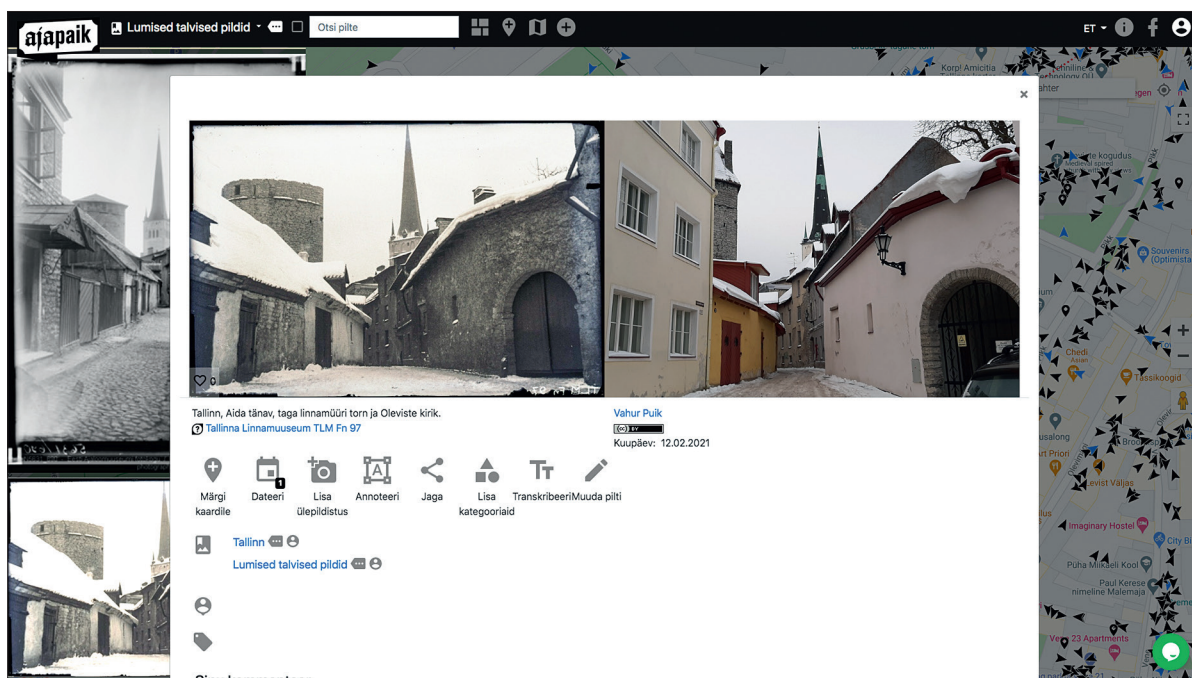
ajapaik Lumised talvised pildid Otsi pilte ET

×

0

Tallinn, Aida tänav, taga linnamüüri torn ja Oleviste kirik.
Tallinna Linnamuuseum TLM Fn 97

Vahur Puik
Kuupäev: 12.02.2021

Märgi kaardile
Dateeri
Lisa ülepildistus
Annoteeri
Jaga
Lisa kategooriaid
Transkribeeri
Muuda pilti

Tallinn
Lumised talvised pildid

Korp! Amicitia
Technology OÜ
Souvenirs (Optimista)
Chedi Asian
Tassikoogid
usalong
rt Priori
Levist Valjas
Imaginary Hostel
City B
Püha Miikaeli Kool
Paul Kerese nimeline Malemaja
23 Apartments